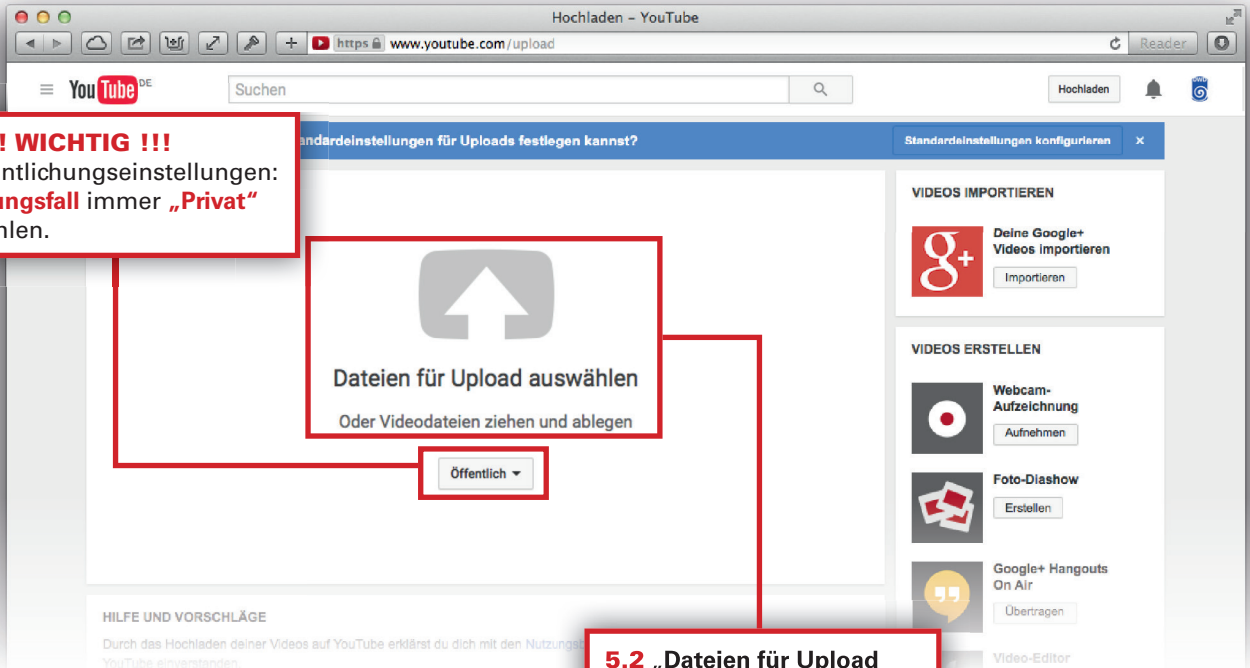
Hochladen – YouTube

https www.youtube.com/upload

Reader

You Tube DE

Suchen

Hochladen

! WICHTIG !!!
ntlichungseinstellungen:
ungsfall immer „Privat“
hlen.

andardeinstellungen für Uploads festlegen kannst?

Standardeinstellungen konfigurieren

×

VIDEOS IMPORTIEREN

Deine Google+ Videos importieren

Importieren

Dateien für Upload auswählen

Oder Videodateien ziehen und ablegen

VIDEOS ERSTELLEN

Webcam-Aufzeichnung

Aufnehmen

Öffentlich

Foto-Diashow

Erstellen

Google+ Hangouts On Air

Übertragen

HILFE UND VORSCHLÄGE

Durch das Hochladen deiner Videos auf YouTube erklärst du dich mit den Nutzungs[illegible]

YouTube einverstanden.

5.2 „Dateien für Upload

Video-Editor